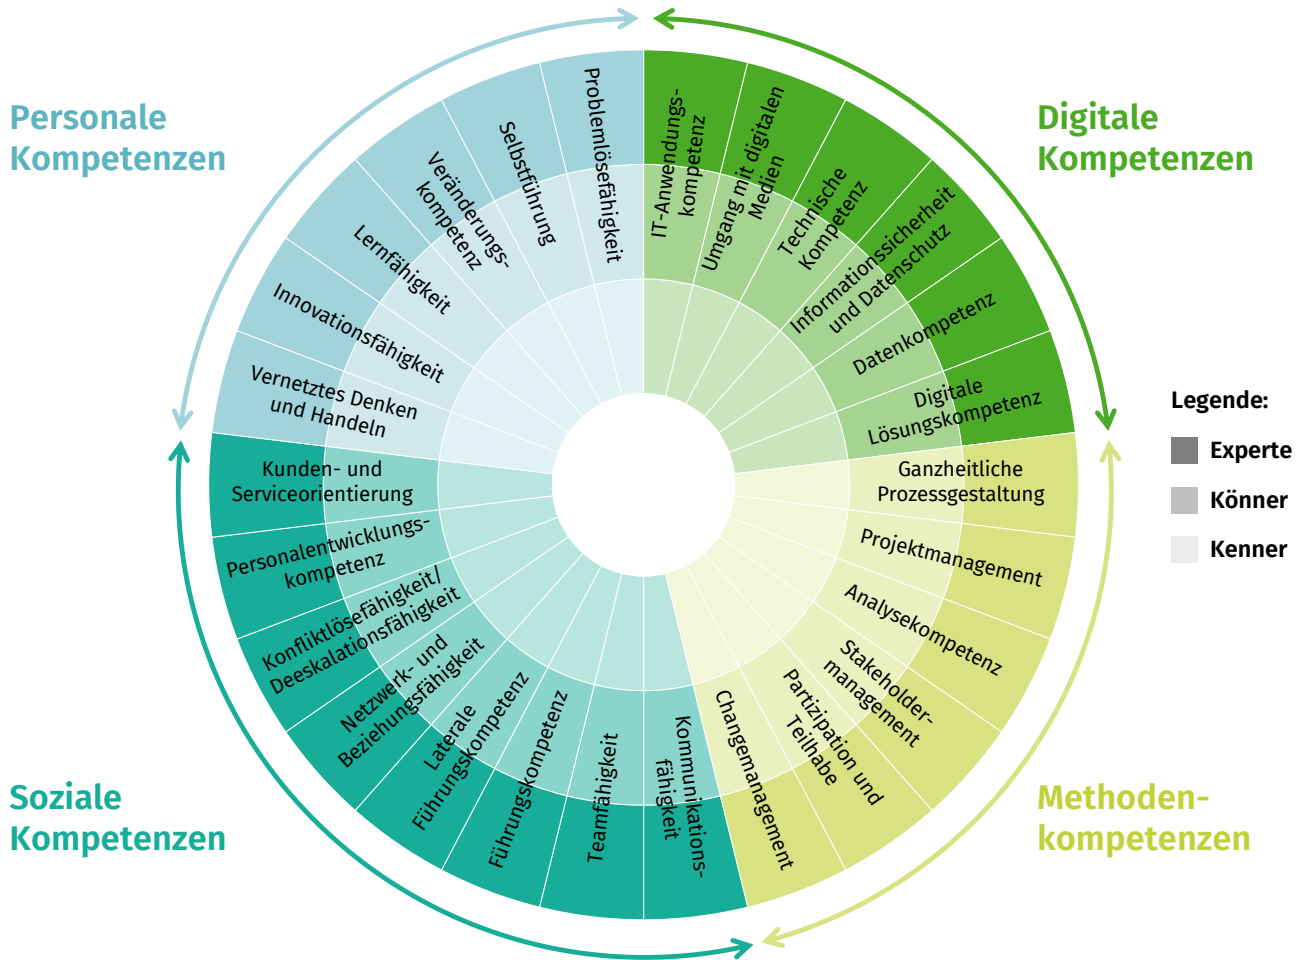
Personale Kompetenzen

Digitale Kompetenzen

Soziale Kompetenzen

Methodenkompetenzen

Problemlösefähigkeit
Selbstführung
Veränderungskompetenz
Lernfähigkeit
Innovationsfähigkeit
Vernetztes Denken und Handeln

IT-Anwendungskompetenz
Umgang mit digitalen Medien
Technische Kompetenz
Informationssicherheit und Datenschutz
Datenkompetenz
Digitale Lösungskompetenz

Ganzheitliche Prozessgestaltung
Projektmanagement
Analysekompetenz
Stakeholdermanagement
Partizipation und Teilhabe
Changemanagement

Kommunikationsfähigkeit
Teamfähigkeit
Führungskompetenz
Laterale Führungskompetenz
Netzwerk- und Beziehungsfähigkeit
Konfliktlösefähigkeit/ Deeskalationsfähigkeit
Personalentwicklungskompetenz
Kunden- und Serviceorientierung

Legende:
Experte
Könner
Kenner